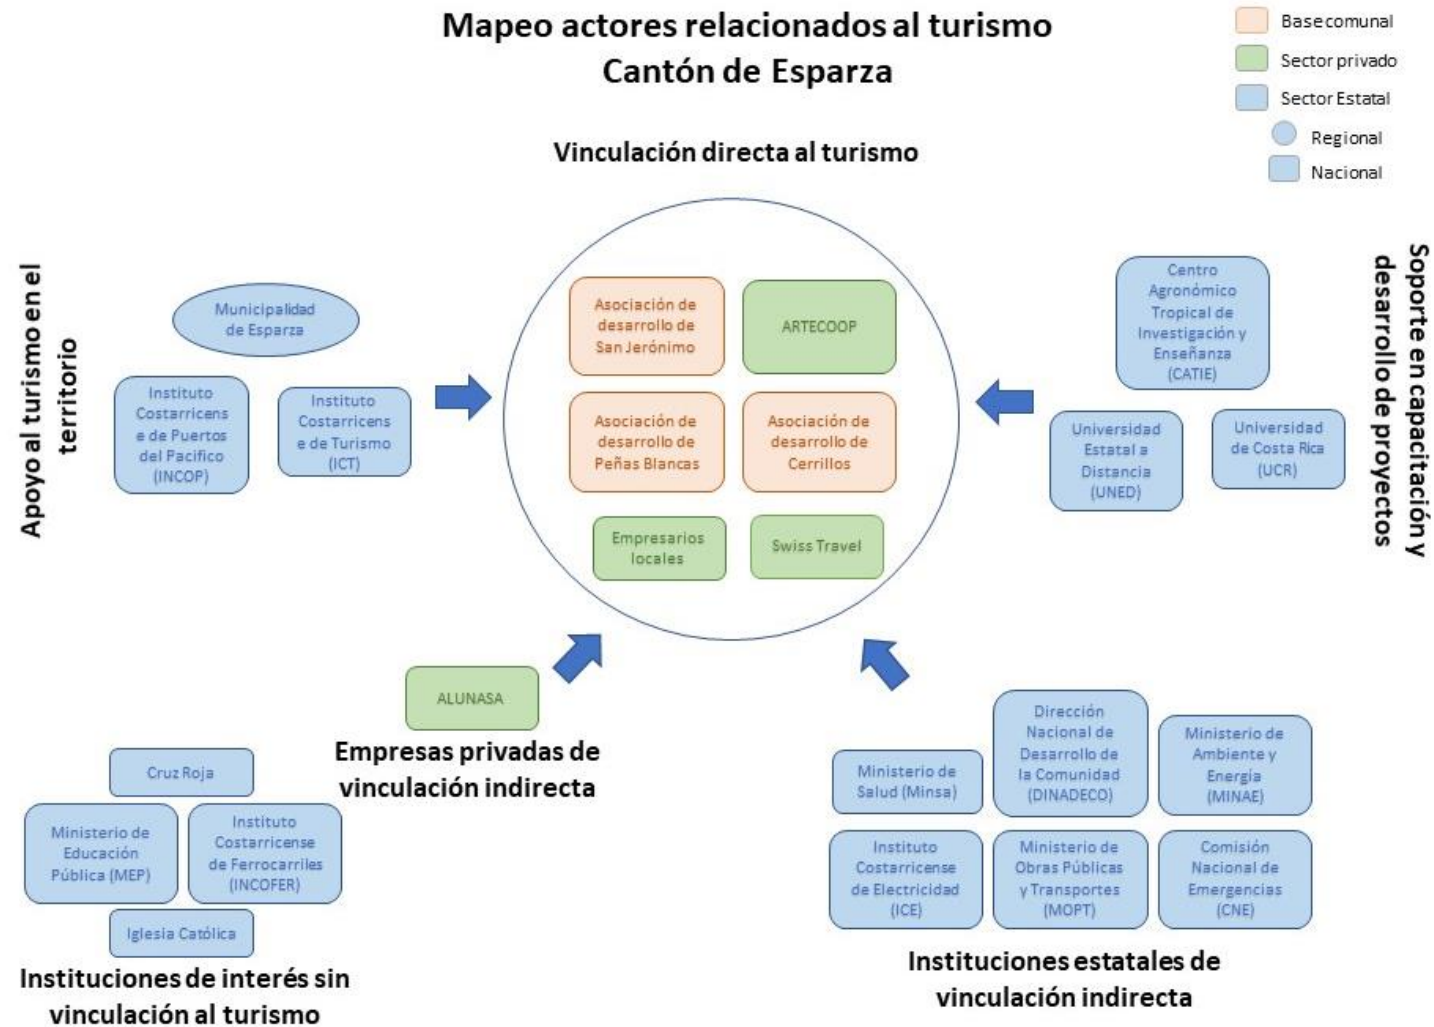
Mapeo actores relacionados al turismo
Cantón de Esparza

Base comunal
Sector privado
Sector Estatal
Regional
Nacional

Vinculación directa al turismo

Asociación de desarrollo de San Jerónimo

ARTECOOP

Asociación de desarrollo de Peñas Blancas

Asociación de desarrollo de Cerrillos

Empresarios locales

Swiss Travel

Apoyo al turismo en el territorio

Municipalidad de Esparza

Instituto Costarricense de Puertos del Pacifico (INCOP)

Instituto Costarricense de Turismo (ICT)

Soporte en capacitación y desarrollo de proyectos

Centro Agronómico Tropical de Investigación y Enseñanza (CATIE)

Universidad Estatal a Distancia (UNED)

Universidad de Costa Rica (UCR)

ALUNASA

Empresas privadas de vinculación indirecta

Cruz Roja

Ministerio de Educación Pública (MEP)

Instituto Costarricense de Ferrocarriles (INCOFER)

Iglesia Católica

Instituciones de interés sin vinculación al turismo

Ministerio de Salud (Minsa)

Dirección Nacional de Desarrollo de la Comunidad (DINADECO)

Ministerio de Ambiente y Energía (MINAE)

Instituto Costarricense de Electricidad (ICE)

Ministerio de Obras Públicas y Transportes (MOPT)

Comisión Nacional de Emergencias (CNE)

Instituciones estatales de vinculación indirecta